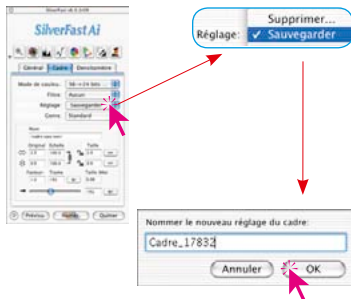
SilverFast Ai 6.0.2r09

SilverFastAi

Général | Cadre | Densitomètre

Mode de numér.: 16->24 bits

Filtre: Aucun

Réglage: Sauvegarder

Gamma: Standard

Nom

Original | Echelle | Taille

Facteur | Trame | Taille Mo

Précéd. | Numér. | Quitter

Supprimer...

Réglage: ✓ Sauvegarder

Nommer le nouveau réglage du cadre:

Cadre_17832

Annuler | OK